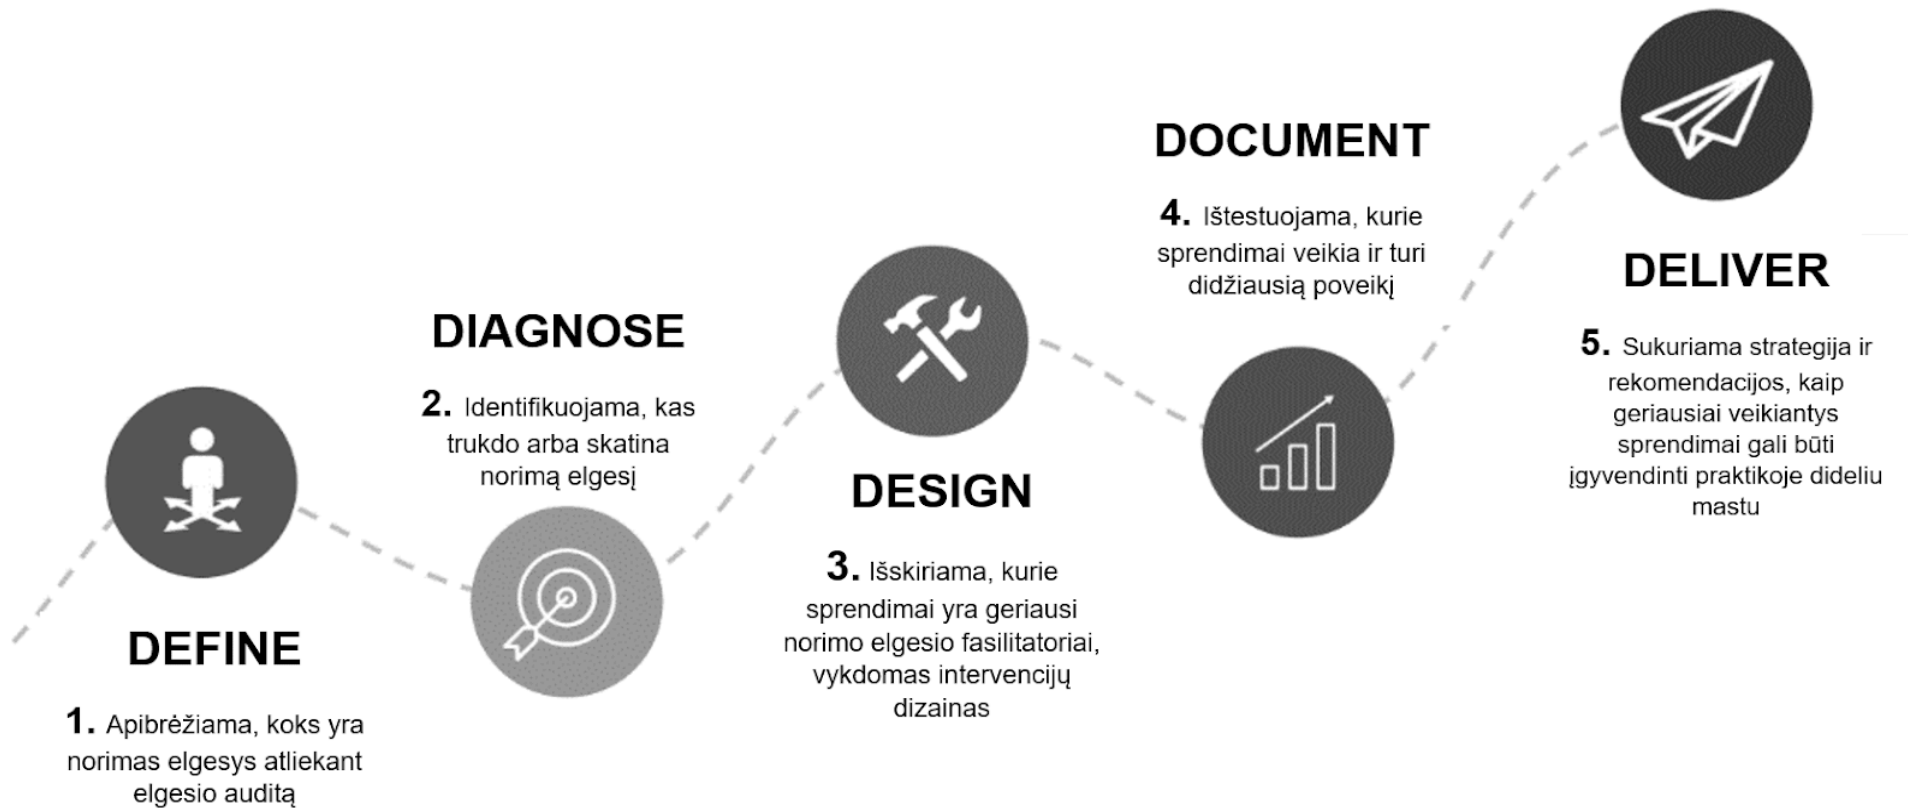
DEFINE

1. Apibrėžiama, koks yra norimas elgesys atliekant elgesio auditą

DIAGNOSE

2. Identifikuojama, kas trukdo arba skatina norimą elgesį

DESIGN

3. Išskiriama, kurie sprendimai yra geriausi norimo elgesio fasilitatoriai, vykdomas intervencijų dizainas

DOCUMENT

4. Ištestuojama, kurie sprendimai veikia ir turi didžiausią poveikį

DELIVER

5. Sukuriama strategija ir rekomendacijos, kaip geriausiai veikiantys sprendimai gali būti įgyvendinti praktikoje dideliu mastu